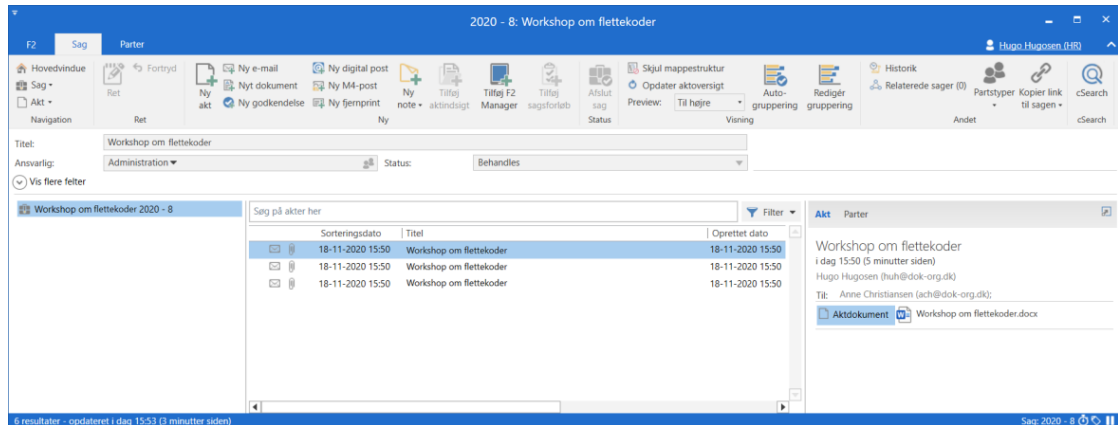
2020 - 8: Workshop om flettekoder

F2 Sag Parter

Hugo Hugosen (HR)

Hovedvindue
Sag
Akt
Navigation

Ret
Fortryd
Ret

Ny akt
Ny e-mail
Nyt dokument
Ny godkendelse
Ny digital post
Ny M4-post
Ny fjernprint
Ny note
Tilføj aktindsigt
Tilføj F2 Manager
Tilføj sagsforløb
Ny

Afslut sag
Status

Skjul mappestruktur
Opdater aktoversigt
Preview: Til højre
Auto-gruppering
Redigér gruppering
Visning

Historik
Relaterede sager (0)
Partstyper
Kopier link til sagen
Andet

cSearch
cSearch

Titel: Workshop om flettekoder
Ansvarlig: Administration
Status: Behandles
Vis flere felter

Workshop om flettekoder 2020 - 8

Søg på akter her
Filter

| | Sorteringsdato | Titel | Oprettet dato |
|---|---|---|---|
| | 18-11-2020 15:50 | Workshop om flettekoder | 18-11-2020 15:50 |
| | 18-11-2020 15:50 | Workshop om flettekoder | 18-11-2020 15:50 |
| | 18-11-2020 15:50 | Workshop om flettekoder | 18-11-2020 15:50 |

Akt Parter

Workshop om flettekoder
i dag 15:50 (5 minutter siden)
Hugo Hugosen (huh@dok-org.dk)
Til: Anne Christiansen (ach@dok-org.dk);
Aktdokument Workshop om flettekoder.docx

6 resultater - opdateret i dag 15:53 (3 minutter siden)
Sag: 2020 - 8